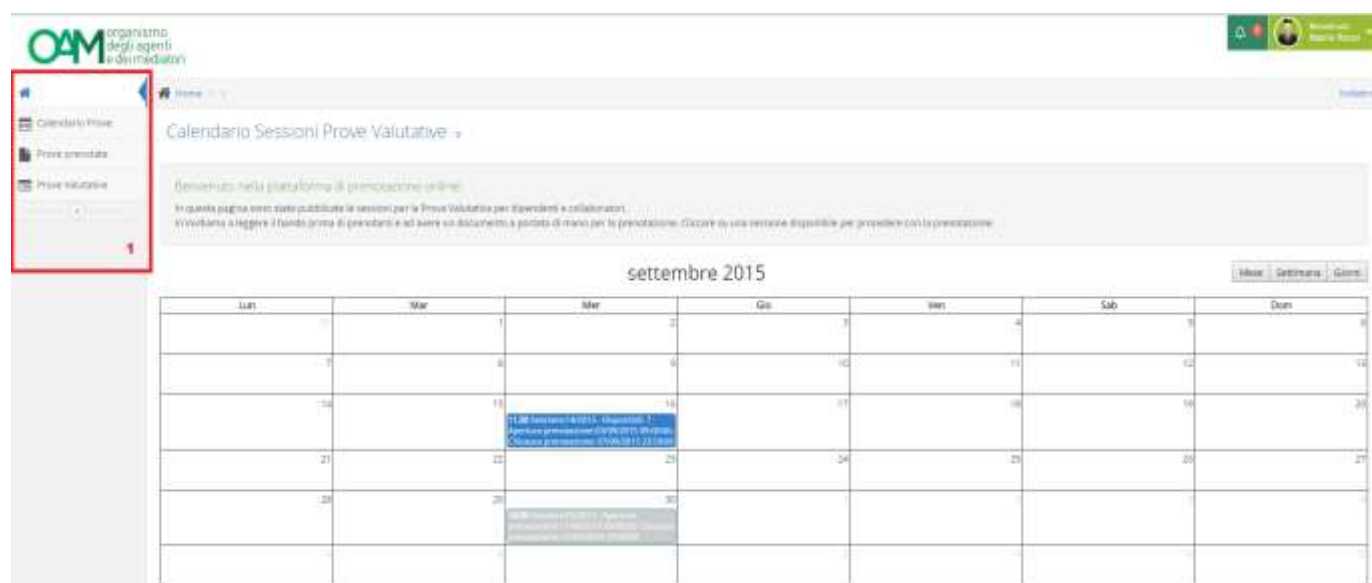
OAM organismo degli agenti e dei mediatori

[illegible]

Calendario Prove

Prove prenotate

Prove Valutative

1

Home

Calendario Sessioni Prove Valutative

Benvenuto nella piattaforma di prenotazione online

In questa pagina sono state pubblicate le sessioni per le Prove Valutative per dipendenti e collaboratori.
Vi invitiamo a leggere il bando prima di prenotarsi e ad avere un documento a portata di mano per la prenotazione. Cliccare su una sessione disponibile per procedere con la prenotazione.

settembre 2015

Mese | Settimana | Giorni

| Lun | Mar | Mer | Gio | Ven | Sab | Dom |
|---|---|---|---|---|---|---|
| 31 | 1 | 2 | 3 | 4 | 5 | 6 |
| 7 | 8 | 9 | 10 | 11 | 12 | 13 |
| 14 | 15 | 16 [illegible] | 17 | 18 | 19 | 20 |
| 21 | 22 | 23 | 24 | 25 | 26 | 27 |
| 28 | 29 | 30 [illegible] | 1 | 2 | 3 | 4 |
| 5 | 6 | 7 | 8 | 9 | 10 | 11 |